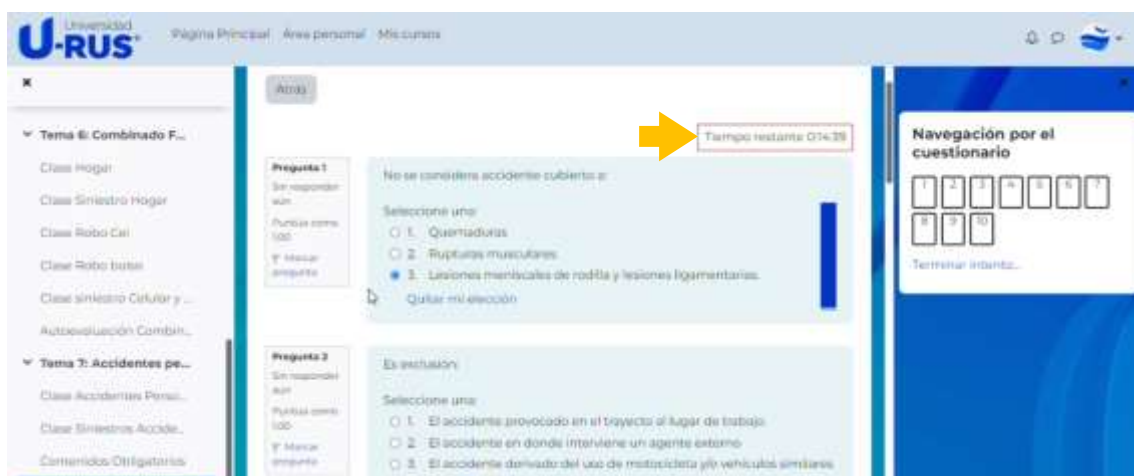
Universidad
U-RUS

Página Principal Área personal Mis cursos

×

Tema 6: Combinado F...

Clase Hogar

Clase Siniestro Hogar

Clase Robo Cel

Clase Robo bolso

Clase siniestro Celular y ...

Autoevaluación Combin...

Tema 7: Accidentes pe...

Clase Accidentes Perso...

Clase Siniestros Accide...

Contenidos Obligatorios

Atrás

Tiempo restante 0:14:39

Pregunta 1
Sin responder aún
Puntúa como 1,00
Marcar pregunta

No se considera accidente cubierto a:

Seleccione una:
1. Quemaduras
2. Rupturas musculares
3. Lesiones meniscales de rodilla y lesiones ligamentarias

Quitar mi elección

Pregunta 2
Sin responder aún
Puntúa como 1,00
Marcar pregunta

Es exclusion:

Seleccione una:
1. El accidente provocado en el trayecto al lugar de trabajo
2. El accidente en donde interviene un agente externo
3. El accidente derivado del uso de motocicleta y/o vehiculos similares

Navegación por el cuestionario

1 2 3 4 5 6 7 8 9 10

Terminar intento...